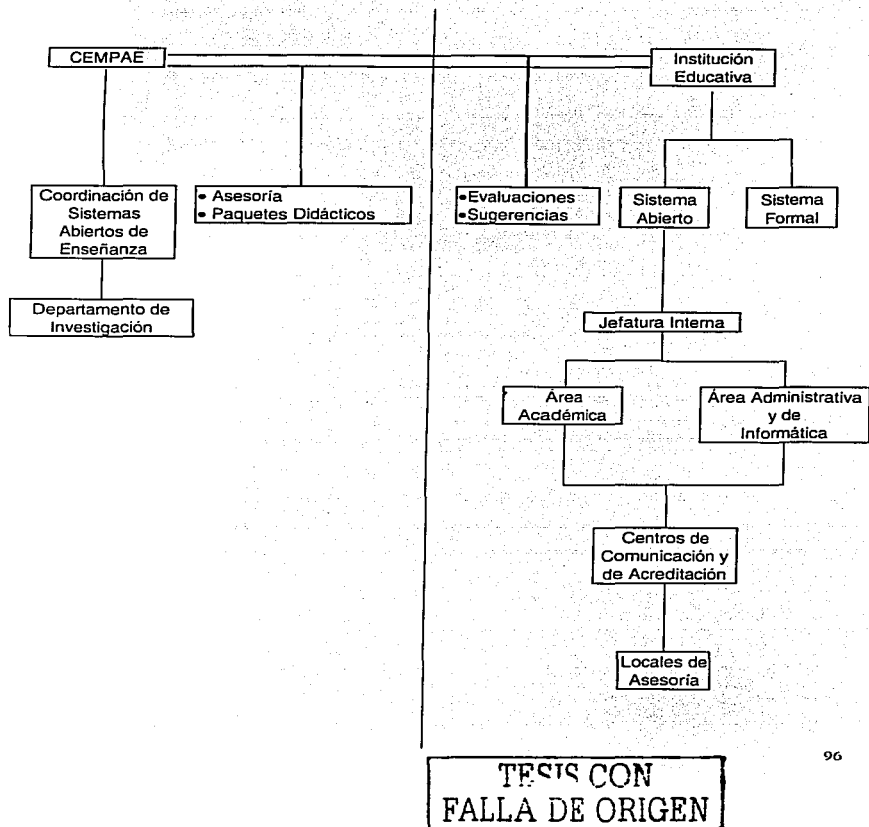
CEMPAE

Institución Educativa

Coordinación de Sistemas Abiertos de Enseñanza

• Asesoría
• Paquetes Didácticos

•Evaluaciones
•Sugerencias

Sistema Abierto

Sistema Formal

Departamento de Investigación

Jefatura Interna

Área Académica

Área Administrativa y de Informática

Centros de Comunicación y de Acreditación

Locales de Asesoría

96

TESIS CON FALLA DE ORIGEN